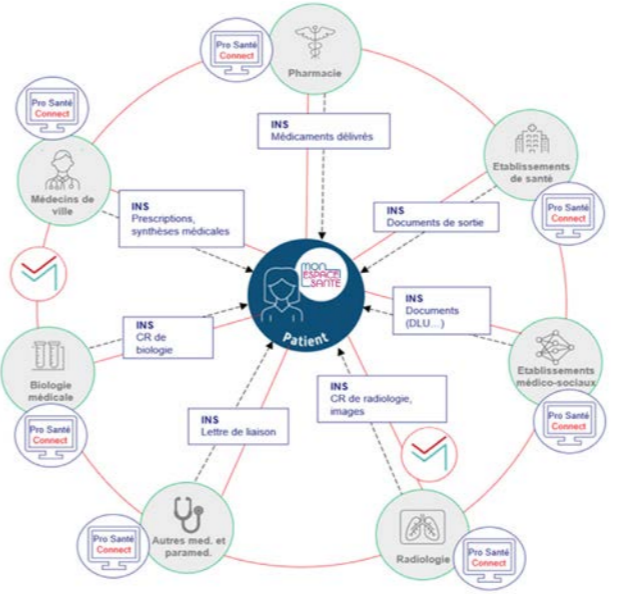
Pro Santé Connect

Pharmacie

Pro Santé Connect

INS
Médicaments délivrés

Etablissements de santé

Médecins de ville

INS
Prescriptions, synthèses médicales

INS
Documents de sortie

Pro Santé Connect

MON ESPACE SANTÉ

Patient

INS
Documents (DLU…)

INS
CR de biologie

Etablissements médico-sociaux

Biologie médicale

INS
CR de radiologie, images

Pro Santé Connect

Pro Santé Connect

INS
Lettre de liaison

Autres med. et paramed.

Radiologie

Pro Santé Connect

Pro Santé Connect